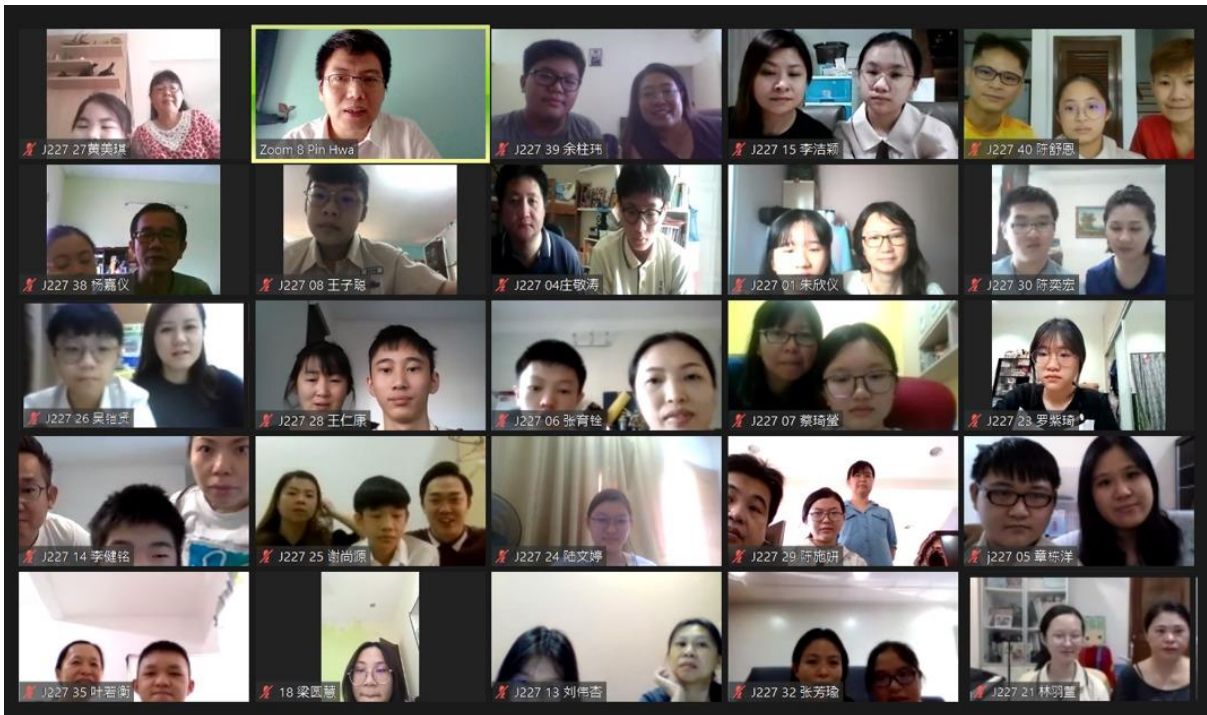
J227 27黄美琪
Zoom 8 Pin Hwa
J227 39 余柱玮
J227 15 李洁颖
J227 40 阡舒恩
J227 38 杨嘉仪
J227 08 王子聪
J227 04庄敬涛
J227 01 朱欣仪
J227 30 阡奕宏
J227 26 吴楷贤
J227 28 王仁康
J227 06 张育铨
J227 07 蔡琦瑩
J227 23 罗紫琦
J227 14 李健铭
J227 25 谢尚源
J227 24 陆文婷
J227 29 阡施妍
j227 05 章烁洋
J227 35 叶著衡
18 梁匯慧
J227 13 刘伟杏
J227 32 张芳瑜
J227 21 林羽萱